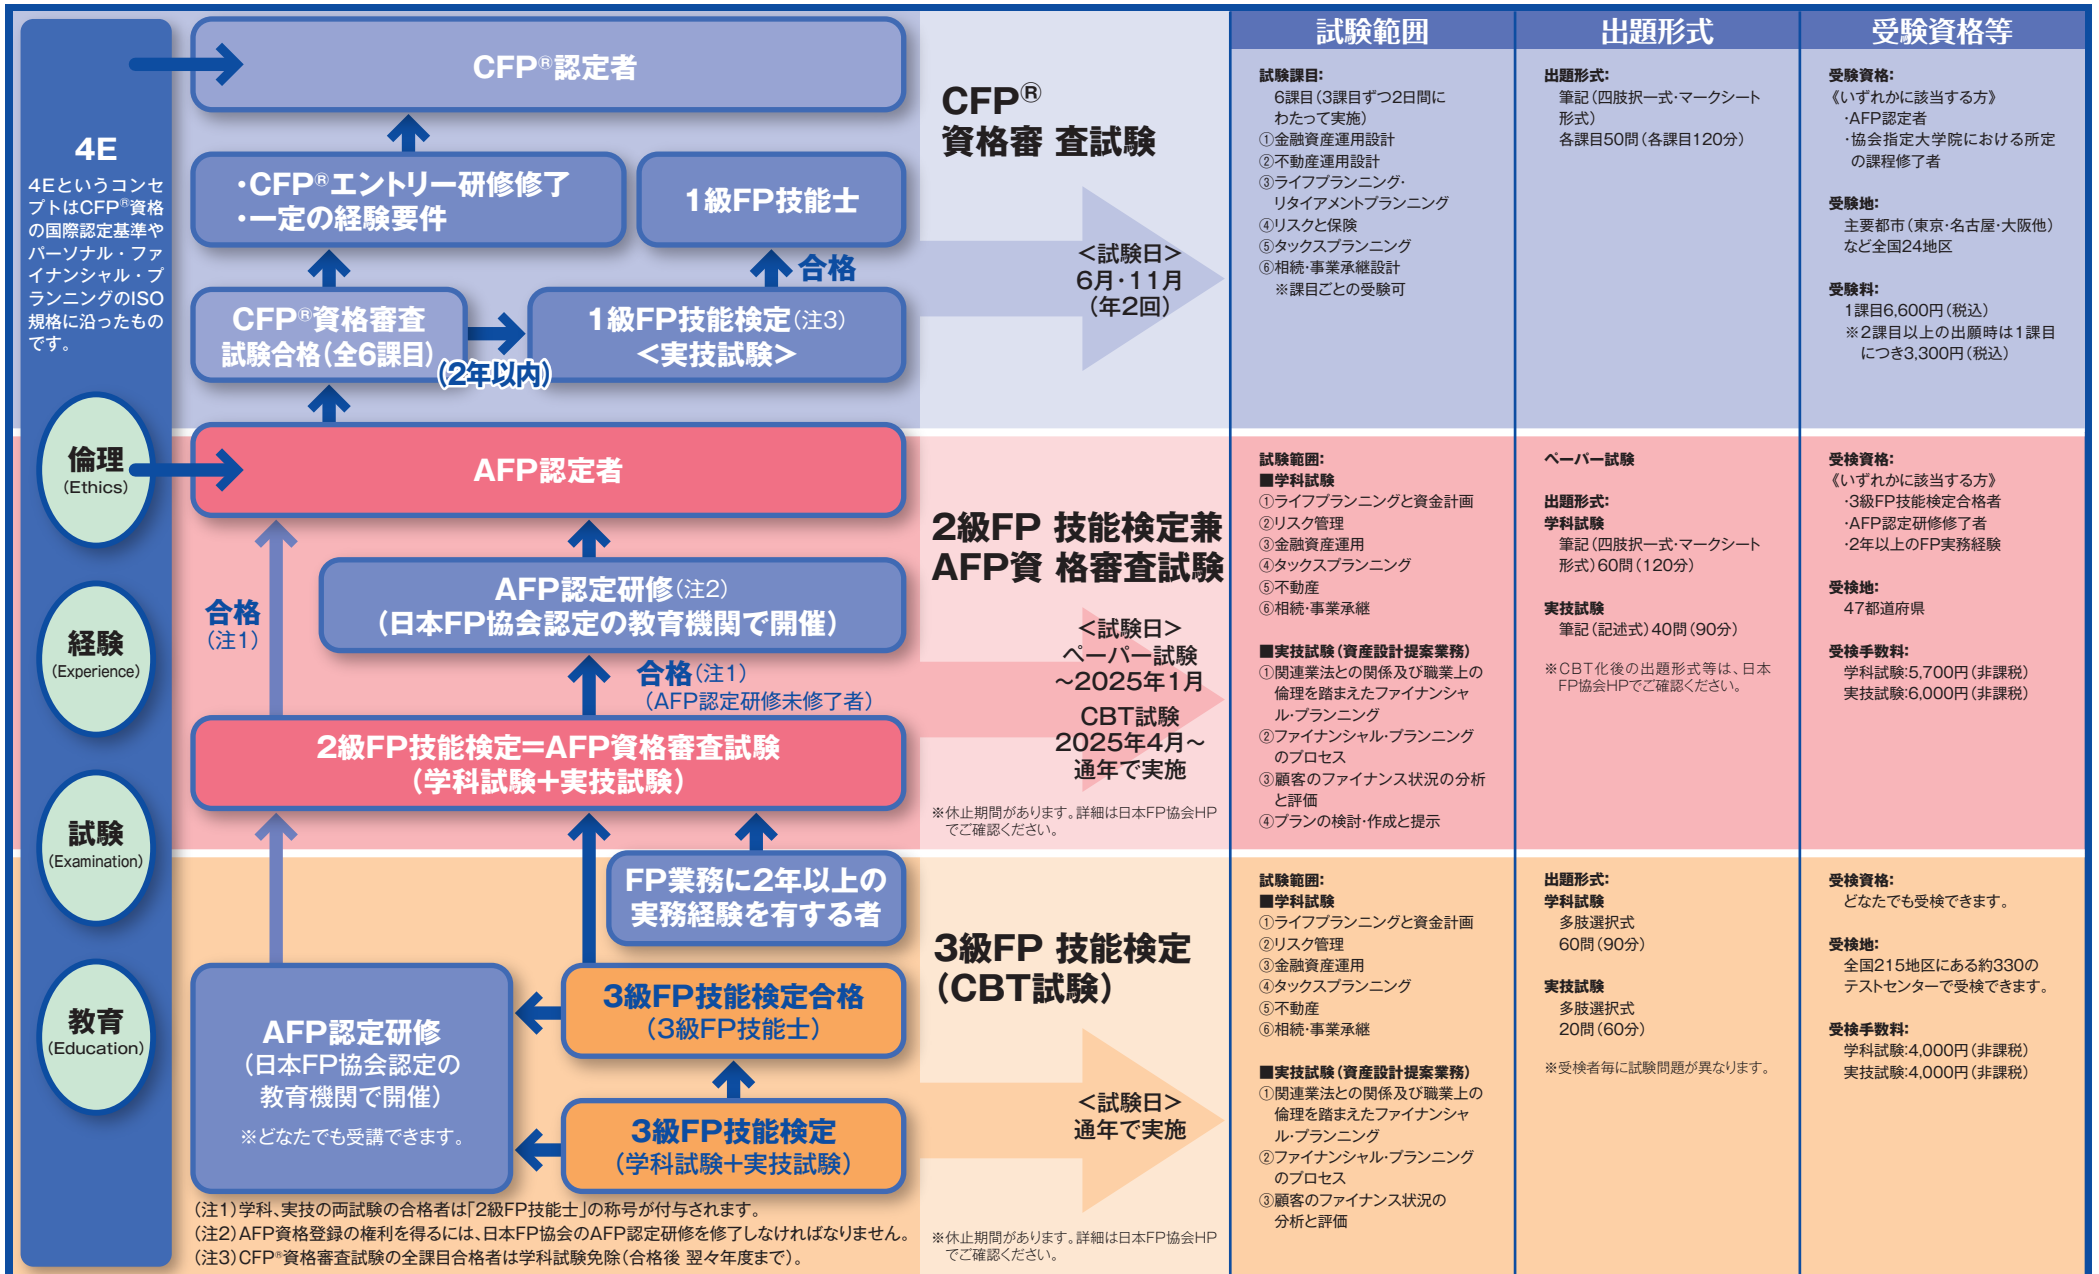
4E

4EというコンセプトはCFP®資格の国際認定基準やパーソナル・ファイナンシャル・プランニングのISO規格に沿ったものです。

倫理
(Ethics)

経験
(Experience)

試験
(Examination)

教育
(Education)

CFP®認定者

・CFP®エントリー研修修了
・一定の経験要件

1級FP技能士

合格

CFP®資格審査試験合格(全6課目)

(2年以内)

1級FP技能検定(注3)
<実技試験>

CFP®
資格審 査試験

<試験日>
6月・11月
(年2回)

AFP認定者

合格
(注1)

AFP認定研修(注2)
(日本FP協会認定の教育機関で開催)

合格(注1)
(AFP認定研修未修了者)

2級FP技能検定=AFP資格審査試験
(学科試験+実技試験)

2級FP 技能検定兼
AFP資 格審査試験

<試験日>
ペーパー試験
~2025年1月
CBT試験
2025年4月~
通年で実施

※休止期間があります。詳細は日本FP協会HPでご確認ください。

FP業務に2年以上の実務経験を有する者

AFP認定研修
(日本FP協会認定の教育機関で開催)
※どなたでも受講できます。

3級FP技能検定合格
(3級FP技能士)

3級FP技能検定
(学科試験+実技試験)

3級FP 技能検定
(CBT試験)

<試験日>
通年で実施

※休止期間があります。詳細は日本FP協会HPでご確認ください。

(注1)学科、実技の両試験の合格者は「2級FP技能士」の称号が付与されます。
(注2)AFP資格登録の権利を得るには、日本FP協会のAFP認定研修を修了しなければなりません。
(注3)CFP®資格審査試験の全課目合格者は学科試験免除(合格後 翌々年度まで)。

試験範囲

試験課目:
6課目(3課目ずつ2日間にわたって実施)
①金融資産運用設計
②不動産運用設計
③ライフプランニング・リタイアメントプランニング
④リスクと保険
⑤タックスプランニング
⑥相続・事業承継設計
※課目ごとの受験可

試験範囲:
■学科試験
①ライフプランニングと資金計画
②リスク管理
③金融資産運用
④タックスプランニング
⑤不動産
⑥相続・事業承継

■実技試験(資産設計提案業務)
①関連業法との関係及び職業上の倫理を踏まえたファイナンシャル・プランニング
②ファイナンシャル・プランニングのプロセス
③顧客のファイナンス状況の分析と評価
④プランの検討・作成と提示

試験範囲:
■学科試験
①ライフプランニングと資金計画
②リスク管理
③金融資産運用
④タックスプランニング
⑤不動産
⑥相続・事業承継

■実技試験(資産設計提案業務)
①関連業法との関係及び職業上の倫理を踏まえたファイナンシャル・プランニング
②ファイナンシャル・プランニングのプロセス
③顧客のファイナンス状況の分析と評価

出題形式

出題形式:
筆記(四肢択一式・マークシート形式)
各課目50問(各課目120分)

ペーパー試験

出題形式:
学科試験
筆記(四肢択一式・マークシート形式)60問(120分)

実技試験
筆記(記述式)40問(90分)

※CBT化後の出題形式等は、日本FP協会HPでご確認ください。

出題形式:
学科試験
多肢選択式
60問(90分)

実技試験
多肢選択式
20問(60分)

※受検者毎に試験問題が異なります。

受験資格等

受験資格:
《いずれかに該当する方》
・AFP認定者
・協会指定大学院における所定の課程修了者

受験地:
主要都市(東京・名古屋・大阪他)など全国24地区

受験料:
1課目6,600円(税込)
※2課目以上の出願時は1課目につき3,300円(税込)

受検資格:
《いずれかに該当する方》
・3級FP技能検定合格者
・AFP認定研修修了者
・2年以上のFP実務経験

受検地:
47都道府県

受検手数料:
学科試験:5,700円(非課税)
実技試験:6,000円(非課税)

受検資格:
どなたでも受検できます。

受検地:
全国215地区にある約330のテストセンターで受検できます。

受検手数料:
学科試験:4,000円(非課税)
実技試験:4,000円(非課税)